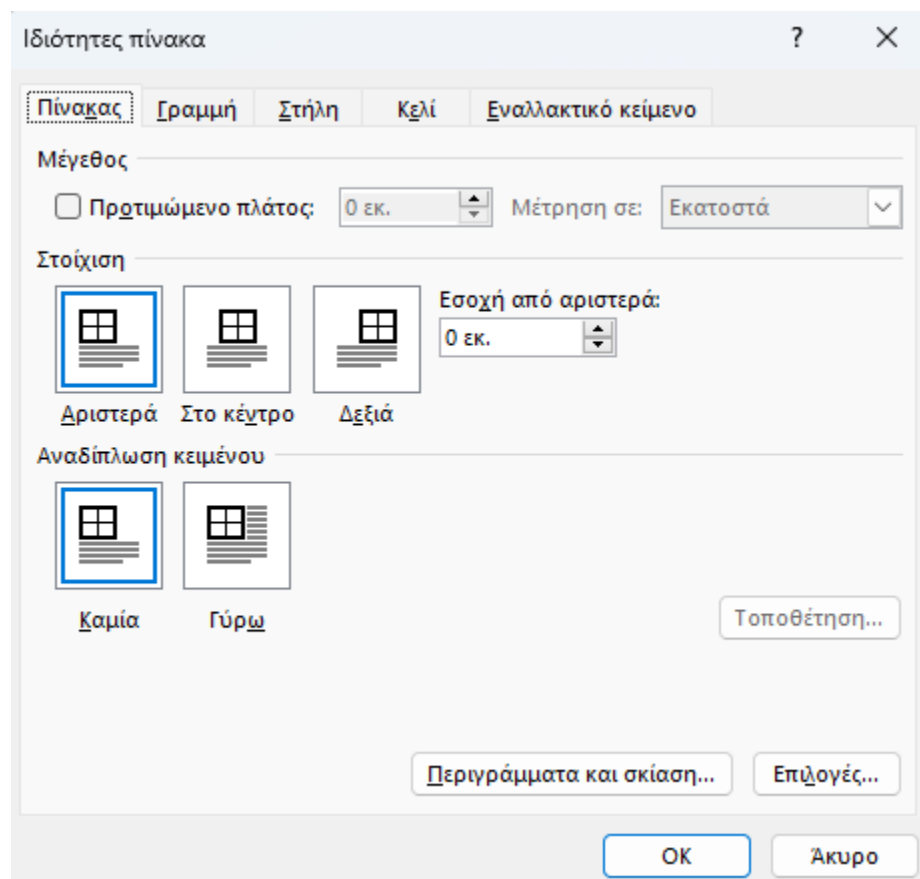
Ιδιότητες πίνακα

?

Πίνακας
Γραμμή
Στήλη
Κελί
Εναλλακτικό κείμενο

Μέγεθος

Προτιμώμενο πλάτος: 0 εκ. Μέτρηση σε: Εκατοστά

Στοίχιση

Εσοχή από αριστερά:
0 εκ.

Αριστερά Στο κέντρο Δεξιά

Αναδίπλωση κειμένου

Καμία Γύρω

Τοποθέτηση...

Περιγράμματα και σκίαση... Επιλογές...

OK Άκυρο